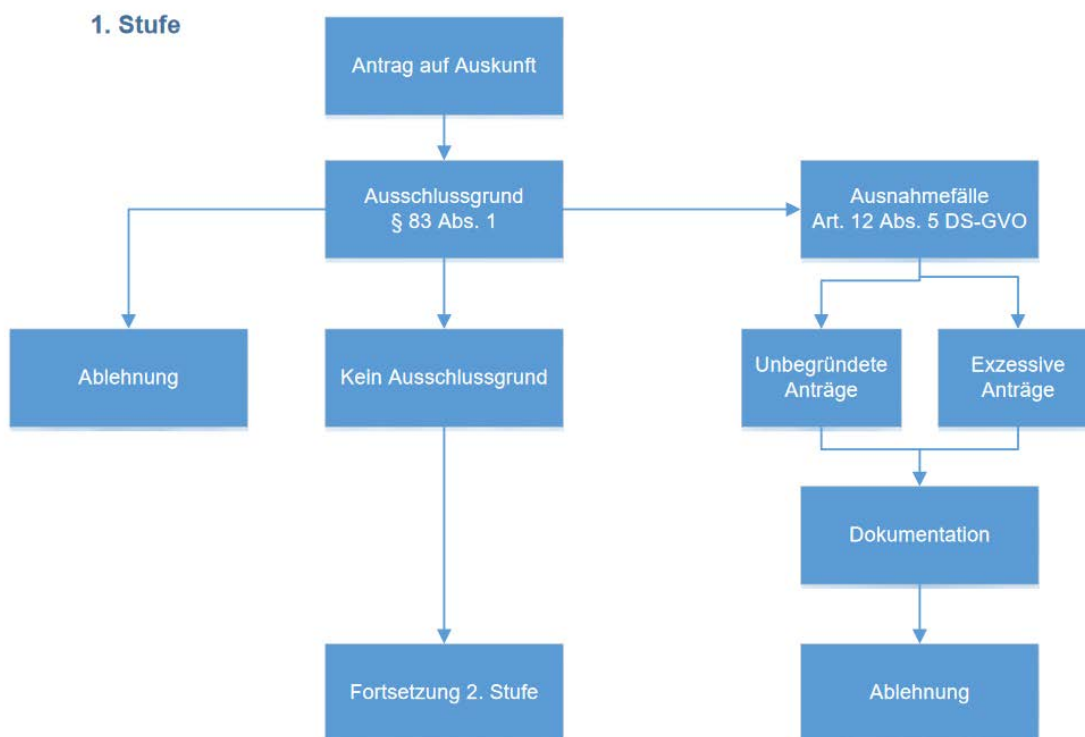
1. Stufe

Antrag auf Auskunft

Ausschlussgrund
§ 83 Abs. 1

Ausnahmefälle
Art. 12 Abs. 5 DS-GVO

Ablehnung

Kein Ausschlussgrund

Unbegründete Anträge

Exzessive Anträge

Dokumentation

Fortsetzung 2. Stufe

Ablehnung